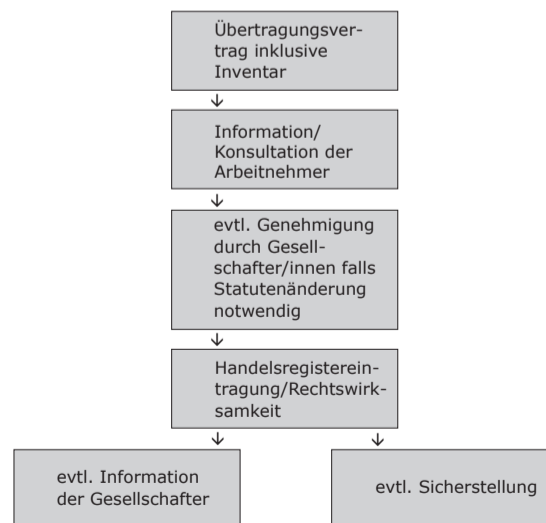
Übertragungsvertrag inklusive Inventar

Information/ Konsultation der Arbeitnehmer

evtl. Genehmigung durch Gesellschafter/innen falls Statutenänderung notwendig

Handelsregistereintragung/Rechtswirksamkeit

evtl. Information der Gesellschafter

evtl. Sicherstellung